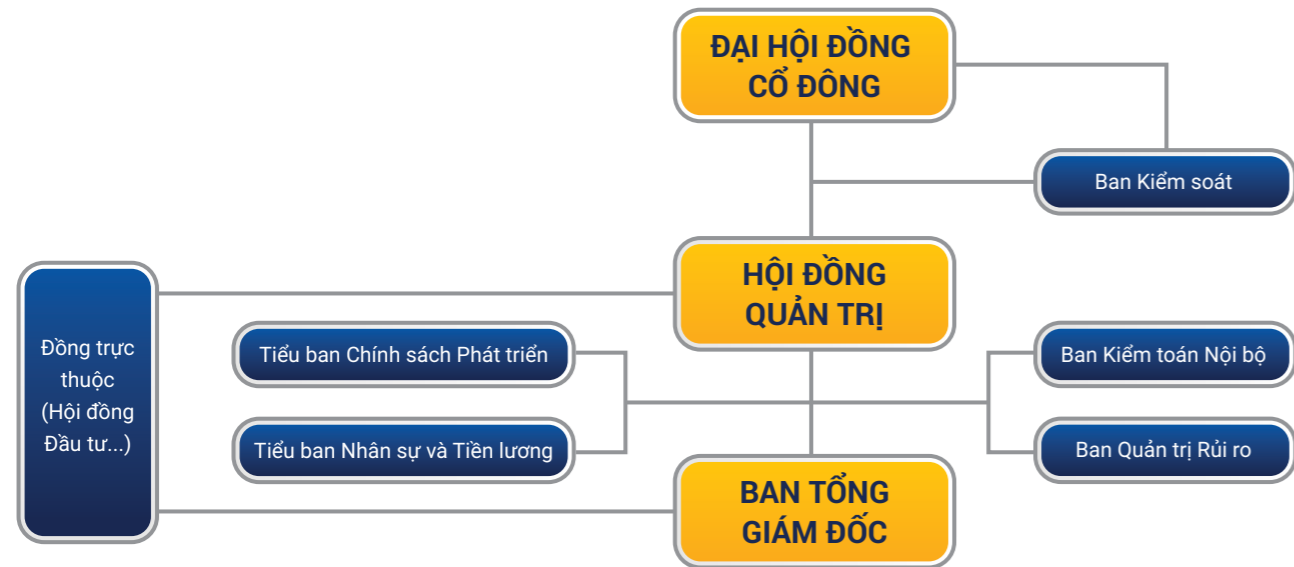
ĐẠI HỘI ĐỒNG CỔ ĐÔNG

Ban Kiểm soát

HỘI ĐỒNG QUẢN TRỊ

Đồng trực thuộc (Hội đồng Đầu tư...)

Tiểu ban Chính sách Phát triển

Tiểu ban Nhân sự và Tiền lương

Ban Kiểm toán Nội bộ

Ban Quản trị Rủi ro

BAN TỔNG GIÁM ĐỐC